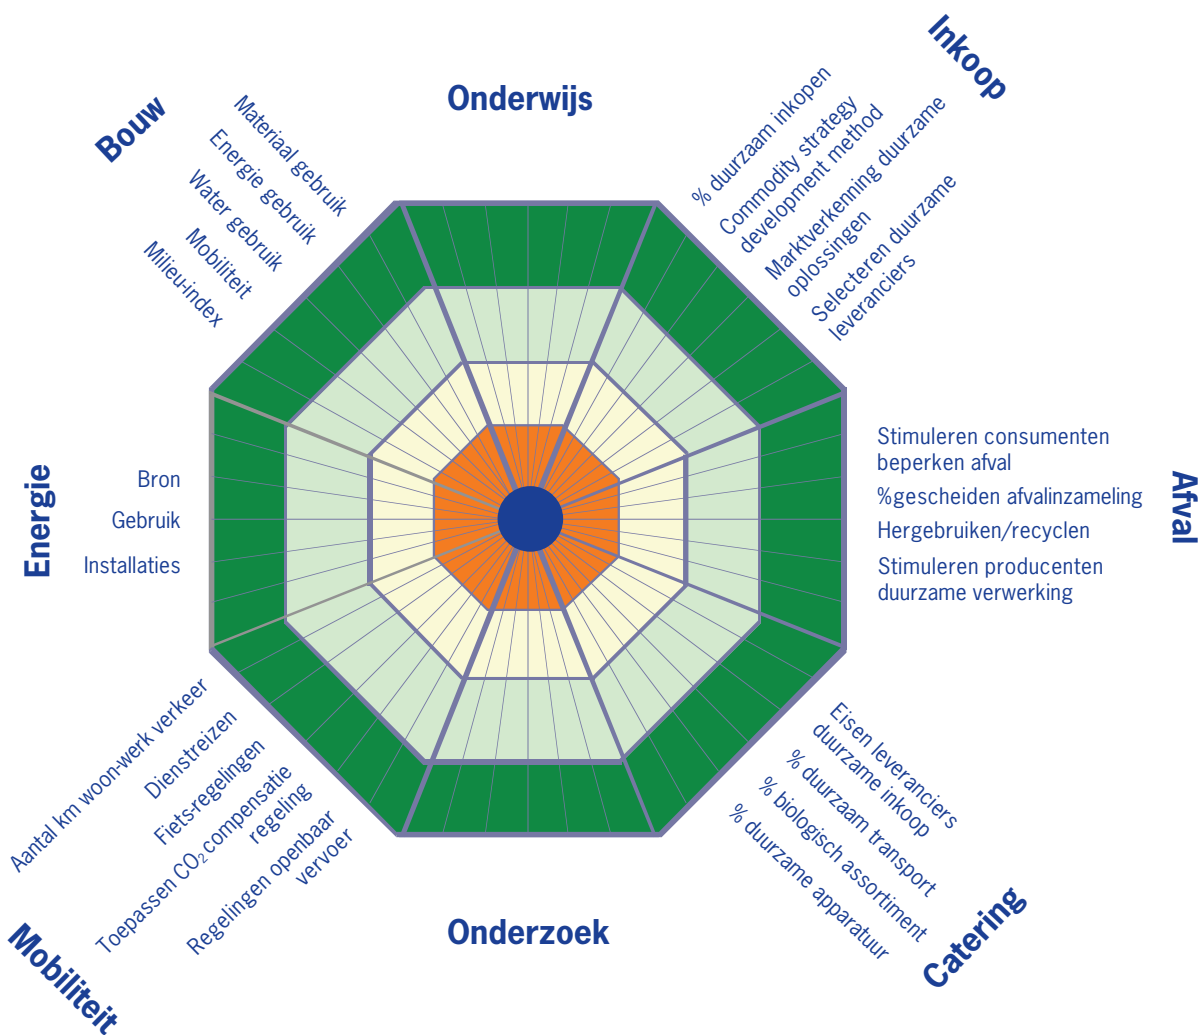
Onderwijs

Inkoop

% duurzaam inkopen
Commodity strategy development method
Marktverkenning duurzame oplossingen
Selecteren duurzame leveranciers

Bouw

Materiaal gebruik
Energie gebruik
Water gebruik
Mobiliteit
Milieu-index

Afval

Stimuleren consumenten beperken afval
%gescheiden afvalinzameling
Hergebruiken/recyclen
Stimuleren producenten duurzame verwerking

Energie

Bron
Gebruik
Installaties

Catering

Eisen leveranciers duurzame inkoop
% duurzaam transport
% biologisch assortiment
% duurzame apparatuur

Mobiliteit

Aantal km woon-werk verkeer
Dienstreizen
Fiets-regelingen
Toepassen $CO_2$ compensatie regeling
Regelingen openbaar vervoer

Onderzoek